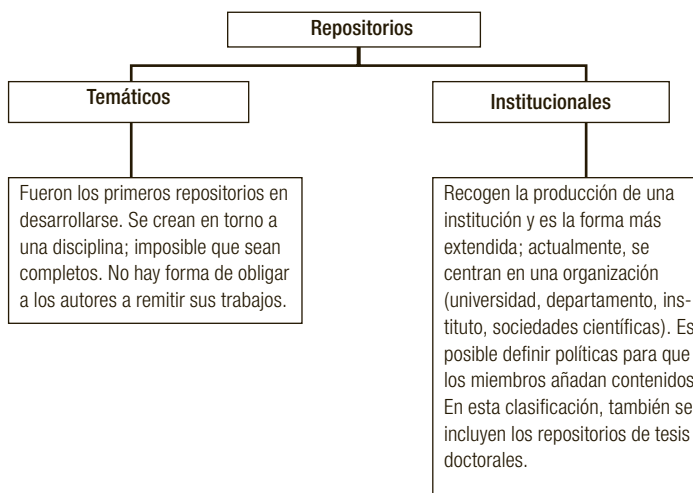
Repositorios

Temáticos

Institucionales

Fueron los primeros repositorios en desarrollarse. Se crean en torno a una disciplina; imposible que sean completos. No hay forma de obligar a los autores a remitir sus trabajos.

Recogen la producción de una institución y es la forma más extendida; actualmente, se centran en una organización (universidad, departamento, instituto, sociedades científicas). Es posible definir políticas para que los miembros añadan contenidos. En esta clasificación, también se incluyen los repositorios de tesis doctorales.